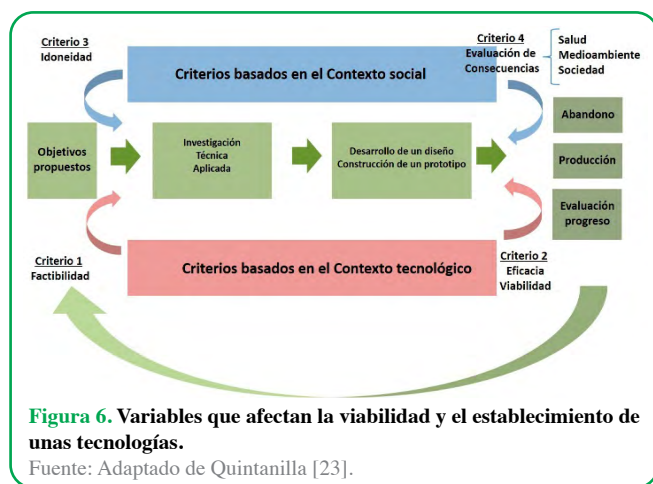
Criterio 3
Idoneidad

Criterios basados en el Contexto social

Criterio 4
Evaluación de Consecuencias

Salud
Medioambiente
Sociedad

Objetivos propuestos

Investigación
Técnica
Aplicada

Desarrollo de un diseño
Construcción de un prototipo

Abandono

Producción

Evaluación progreso

Criterio 1
Factibilidad

Criterios basados en el Contexto tecnológico

Criterio 2
Eficacia
Viabilidad

Figura 6. Variables que afectan la viabilidad y el establecimiento de unas tecnologías.
Fuente: Adaptado de Quintanilla [23].